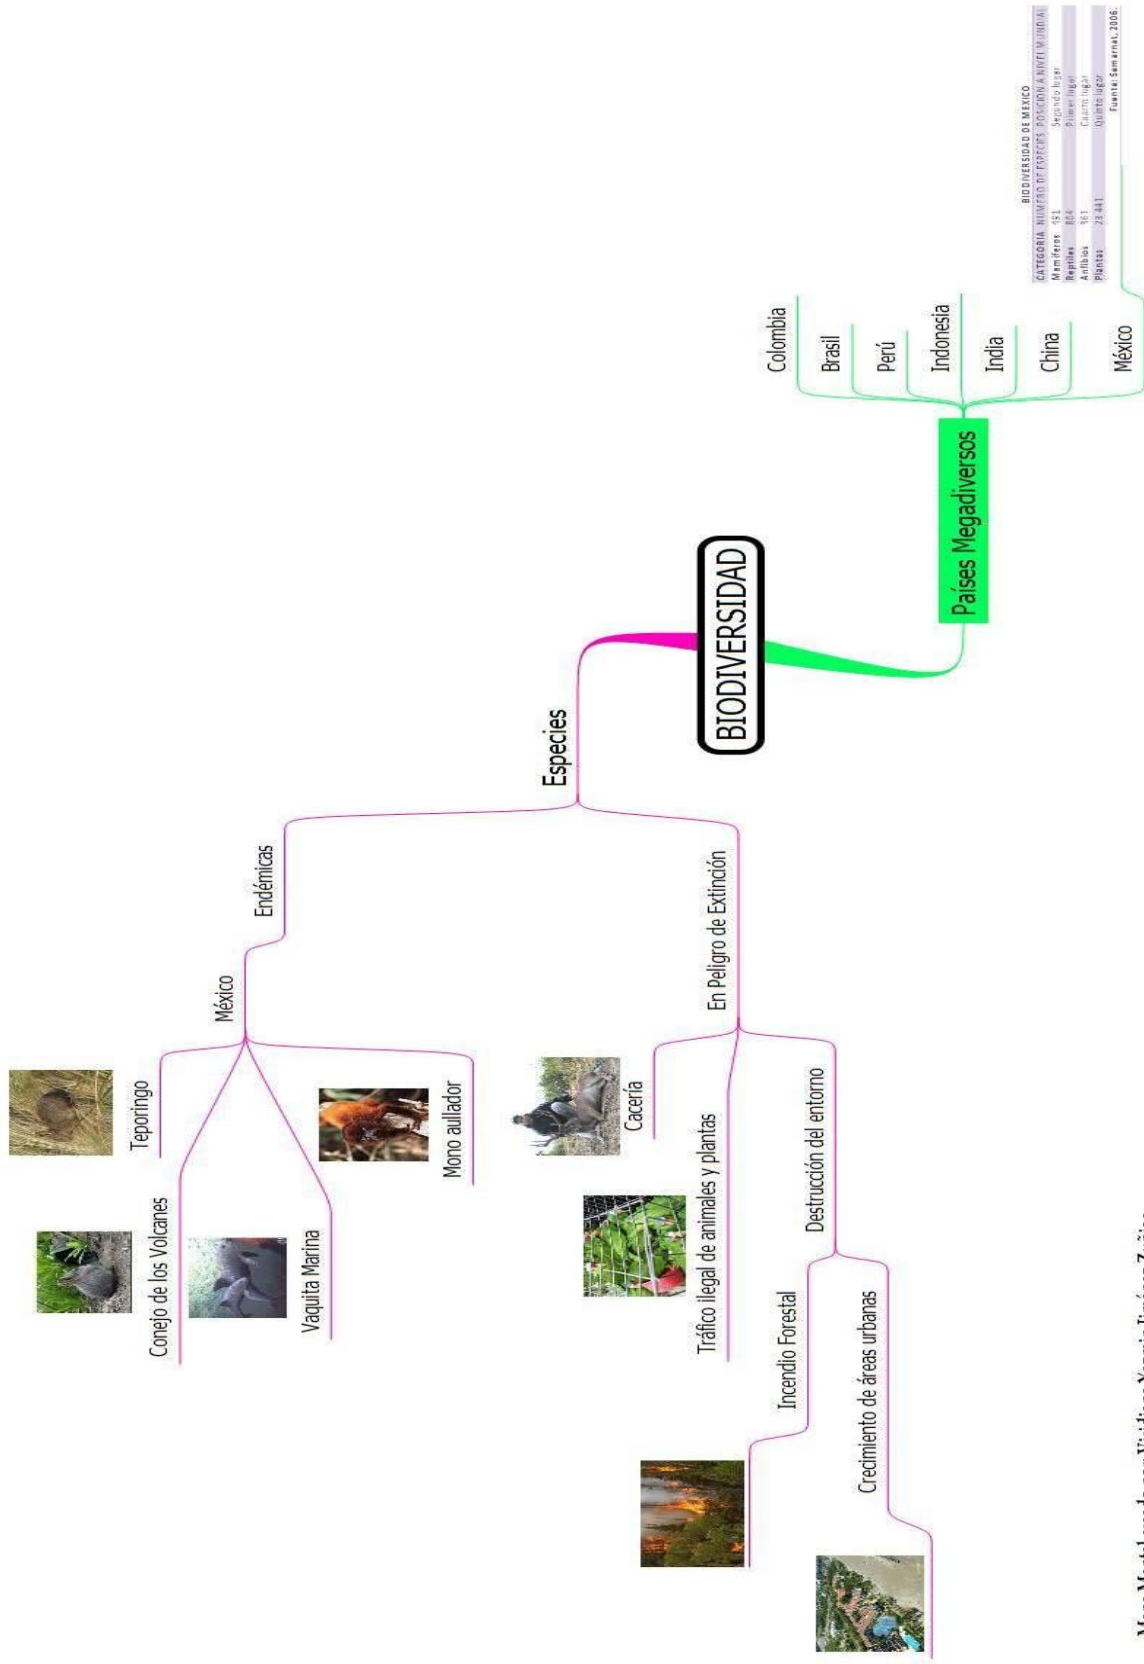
BIODIVERSIDAD

Países Megadiversos

Colombia

Brasil

Perú

Indonesia

India

China

México

BIODIVERSIDAD DE MÉXICO

| CATEGORÍA | NÚMERO DE ESPECIES | POSICIÓN A NIVEL MUNDIAL |
|---|---|---|
| Mamíferos | 491 | Segundo lugar |
| Reptiles | 804 | Primer lugar |
| Anfibios | 361 | Cuarto lugar |
| Plantas | 23 441 | Quinto lugar |

Fuente: Semarnat, 2006.

Especies

Endémicas

México

Teporingo

Conejo de los Volcanes

Vaquita Marina

Mono aullador

En Peligro de Extinción

Cacería

Tráfico ilegal de animales y plantas

Destrucción del entorno

Incendio Forestal

Crecimiento de áreas urbanas

Mapa Mental creado con Visildes Yesenia Jiménez Zuñiga